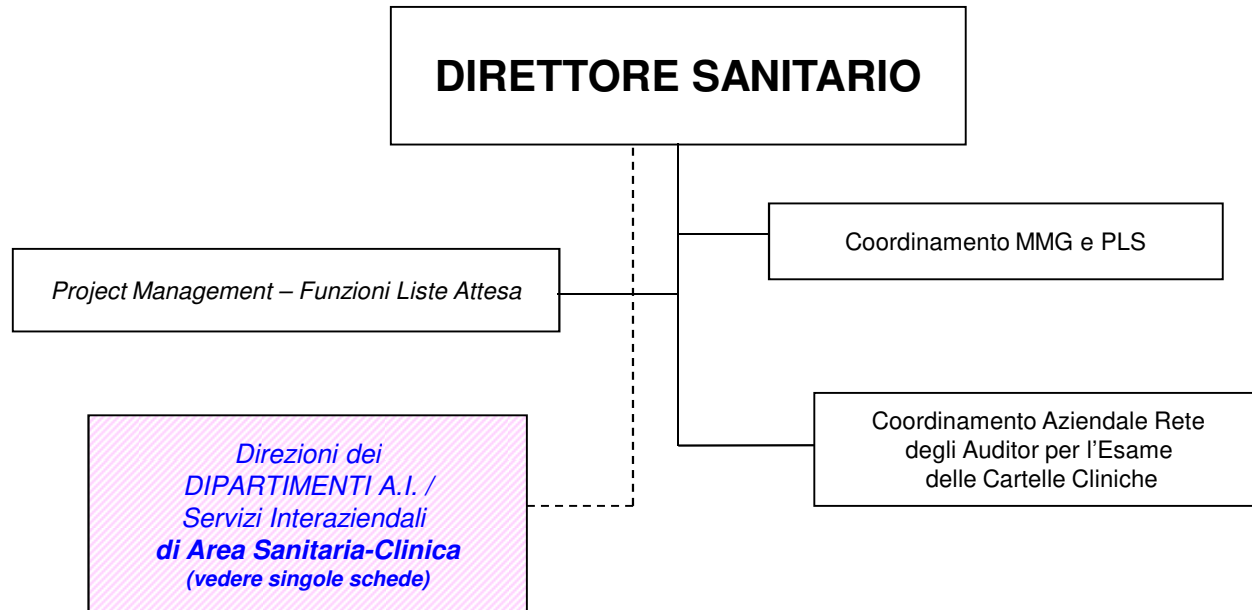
DIRETTORE SANITARIO

Coordinamento MMG e PLS

Project Management – Funzioni Liste Attesa

Coordinamento Aziendale Rete degli Auditor per l'Esame delle Cartelle Cliniche

Direzioni dei DIPARTIMENTI A.I. / Servizi Interaziendali
di Area Sanitaria-Clinica
(vedere singole schede)